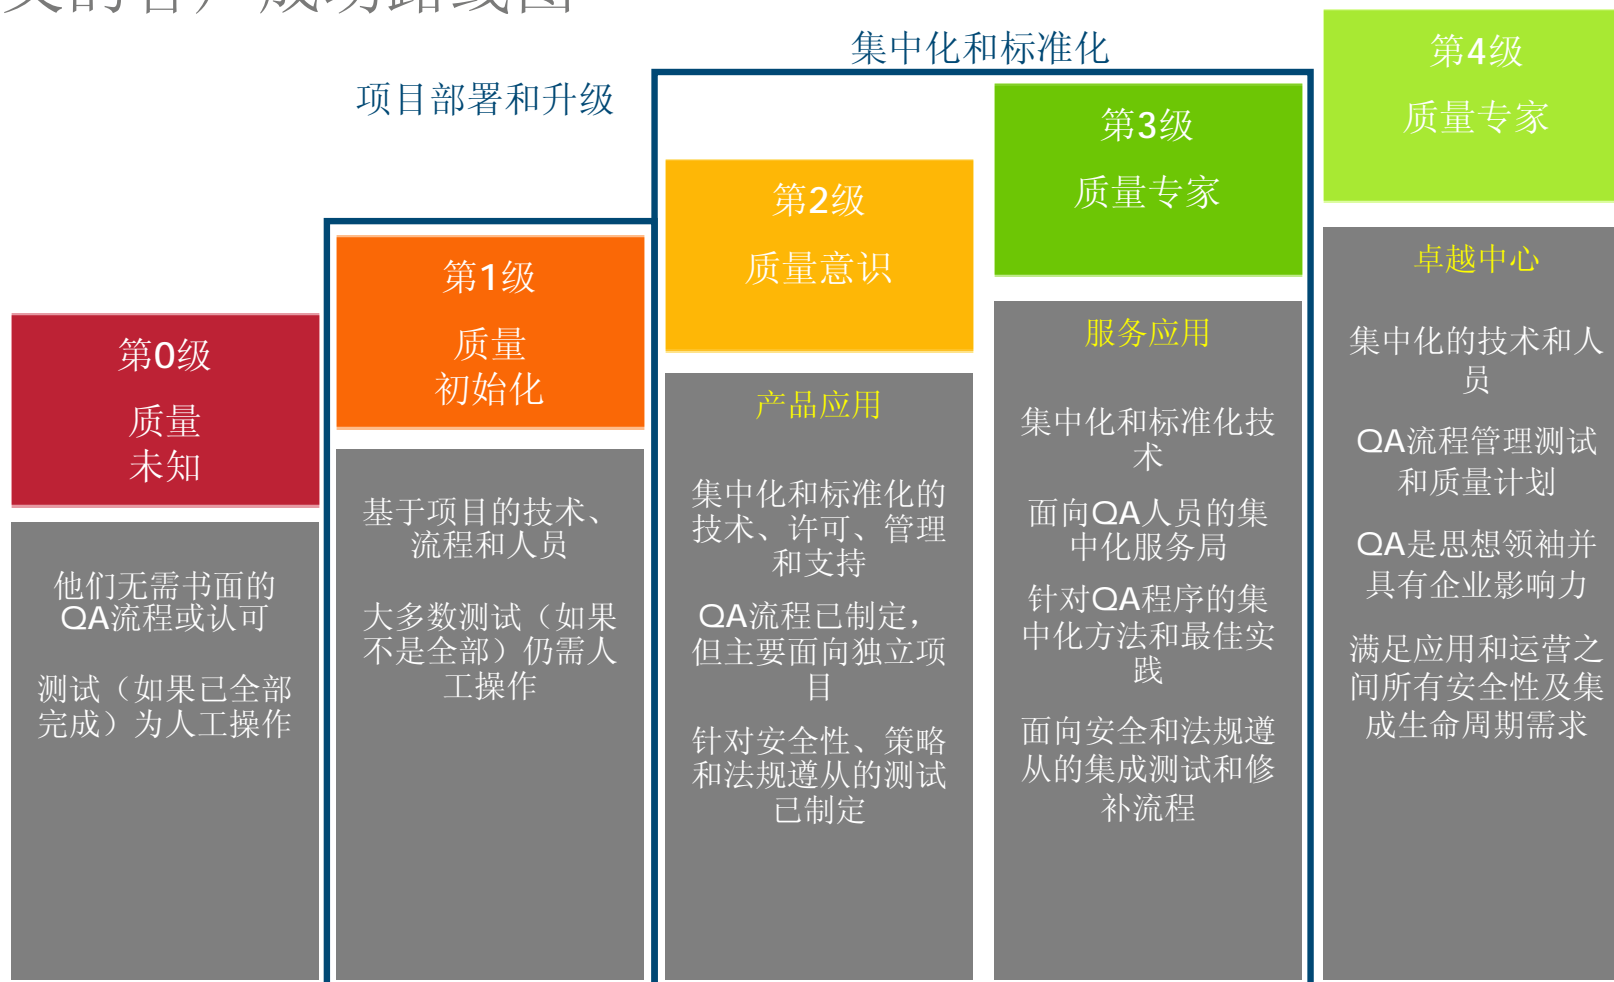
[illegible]

集中化和标准化

项目部署和升级

第0级

质量
未知

他们无需书面的QA流程或认可

测试（如果已全部完成）为人工操作

第1级

质量
初始化

基于项目的技术、流程和人员

大多数测试（如果不是全部）仍需人工操作

第2级

质量意识

产品应用

集中化和标准化的技术、许可、管理和支持

QA流程已制定，但主要面向独立项目

针对安全性、策略和法规遵从的测试已制定

第3级

质量专家

服务应用

集中化和标准化技术

面向QA人员的集中化服务局

针对QA程序的集中化方法和最佳实践

面向安全和法规遵从的集成测试和修补流程

第4级

质量专家

卓越中心

集中化的技术和人员

QA流程管理测试和质量计划

QA是思想领袖并具有企业影响力

满足应用和运营之间所有安全性及集成生命周期需求